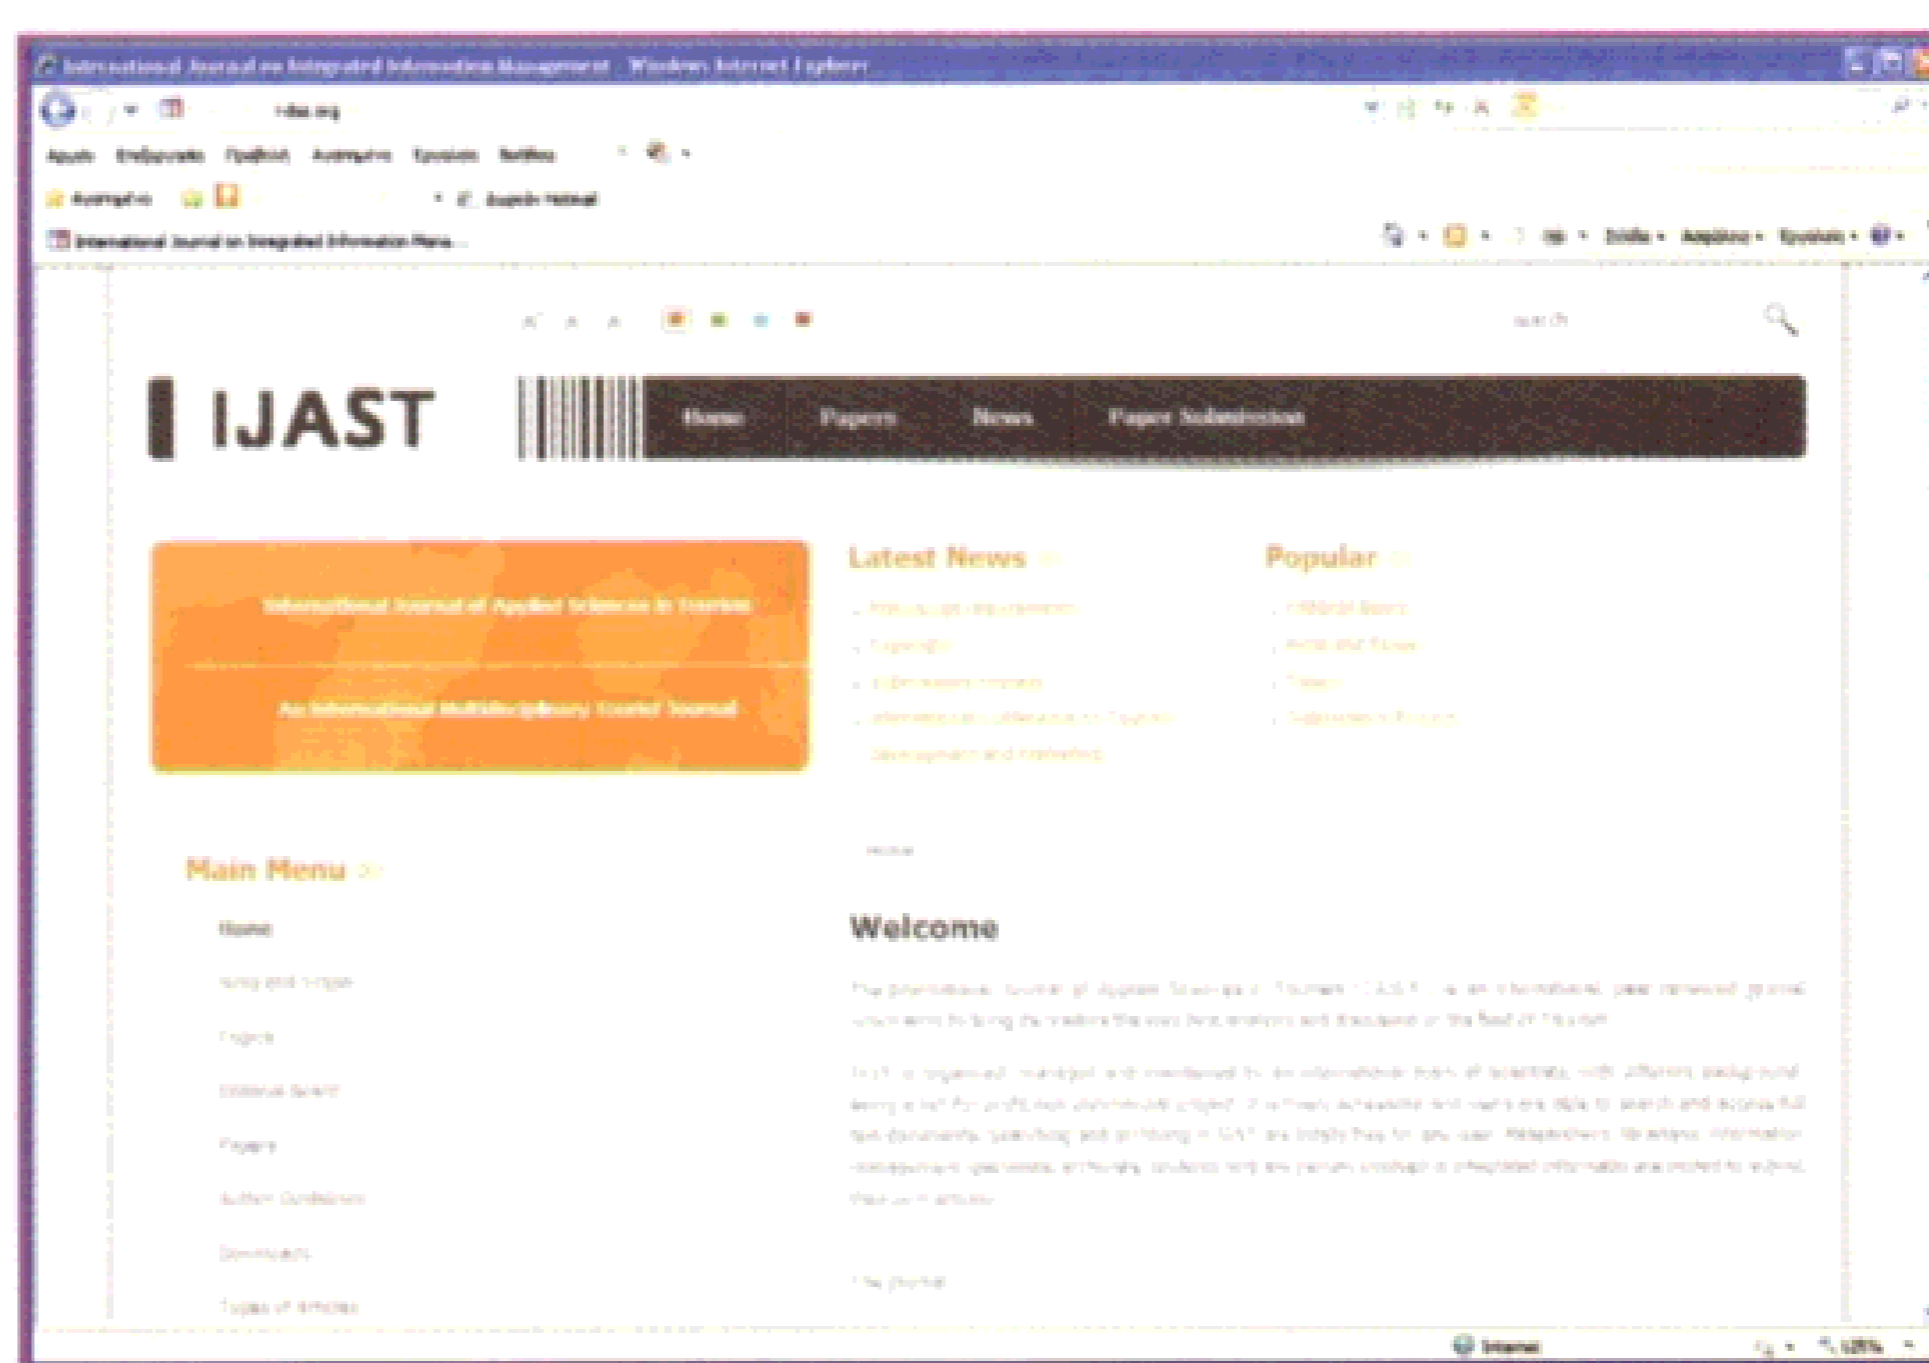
International Journal on Integrated Information Management - Windows Internet Explorer

ijdas.org

Αρχείο Επεξεργασία Προβολή Αγαπημένα Εργαλεία Βοήθεια

Αγαπημένα

Δωρεάν Hotmail

International Journal on Integrated Information Mana...

Σελίδα Ασφάλεια Εργαλεία

search

IJAST

Home Papers News Paper Submission

International Journal of Applied Sciences in Tourism

An International Multidisciplinary Tourist Journal

Latest News

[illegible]

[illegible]

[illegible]

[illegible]

Development and marketing

Popular

Editorial Board

Aims and Scope

Papers

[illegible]

Main Menu

Home

Aims and Scope

Topics

Editorial Board

Papers

Author Guidelines

Downloads

Types of Articles

Home

Welcome

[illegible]

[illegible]

The journal

Internet

125%